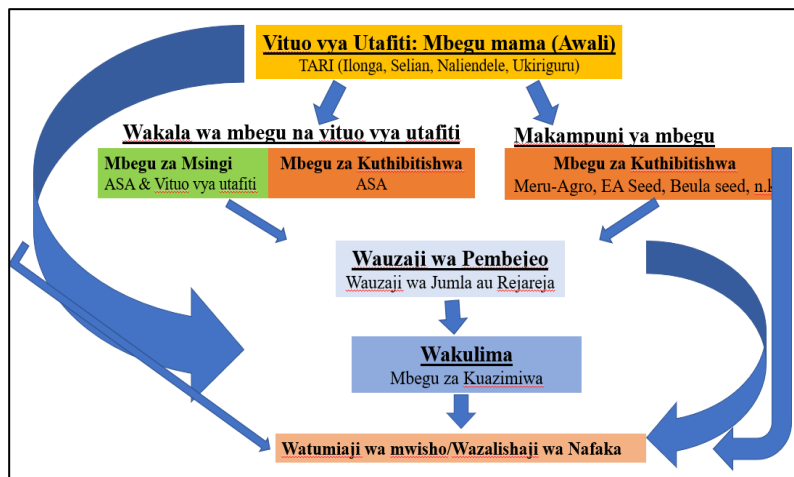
Vituo vya Utafiti: Mbegu mama (Awali)
TARI (Ilonga, Selian, Naliendele, Ukiriguru)

Wakala wa mbegu na vituo vya utafiti

Mbegu za Msingi
ASA & Vituo vya utafiti

Mbegu za Kuthibitishwa
ASA

Makampuni ya mbegu

Mbegu za Kuthibitishwa
Meru-Agro, EA Seed, Beula seed, n.k

Wauzaji wa Pembejeo
Wauzaji wa Jumla au Rejareja

Wakulima
Mbegu za Kuazimiwa

Watumiaji wa mwisho/Wazalishaji wa Nafaka